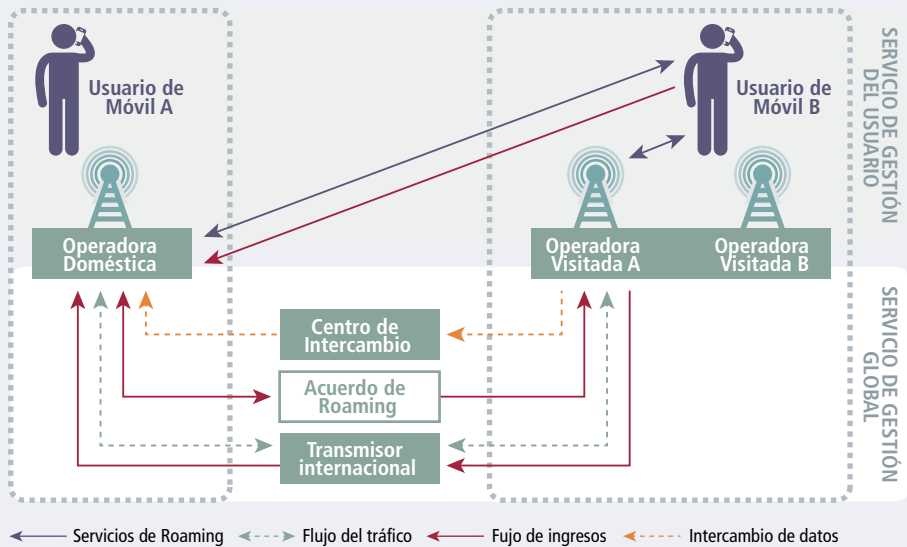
Usuario de Móvil A

Usuario de Móvil B

SERVICIO DE GESTIÓN DEL USUARIO

Operadora Doméstica

Operadora Visitada A

Operadora Visitada B

Centro de Intercambio

Acuerdo de Roaming

Transmisor internacional

SERVICIO DE GESTIÓN GLOBAL

Servicios de Roaming
Flujo del tráfico
Fujo de ingresos
Intercambio de datos